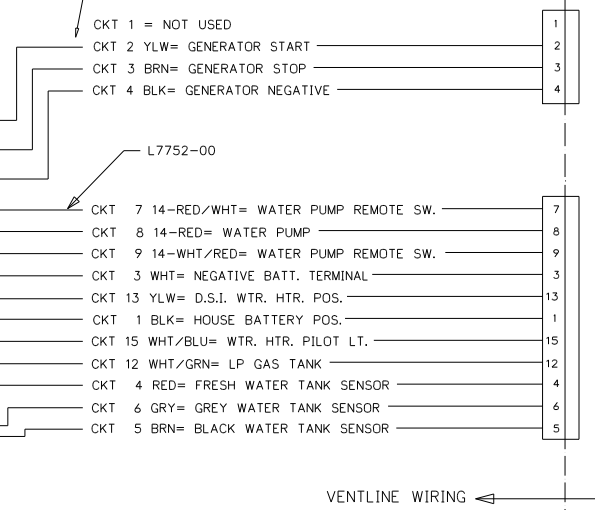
CKT 1 = NOT USED
CKT 2 YLW= GENERATOR START
CKT 3 BRN= GENERATOR STOP
CKT 4 BLK= GENERATOR NEGATIVE

1
2
3
4

L7752-00

CKT 7 14-RED/WHT= WATER PUMP REMOTE SW.
CKT 8 14-RED= WATER PUMP
CKT 9 14-WHT/RED= WATER PUMP REMOTE SW.
CKT 3 WHT= NEGATIVE BATT. TERMINAL
CKT 13 YLW= D.S.I. WTR. HTR. POS.
CKT 1 BLK= HOUSE BATTERY POS.
CKT 15 WHT/BLU= WTR. HTR. PILOT LT.
CKT 12 WHT/GRN= LP GAS TANK
CKT 4 RED= FRESH WATER TANK SENSOR
CKT 6 GRY= GREY WATER TANK SENSOR
CKT 5 BRN= BLACK WATER TANK SENSOR

7
8
9
3
13
1
15
12
4
6
5

VENTLINE WIRING